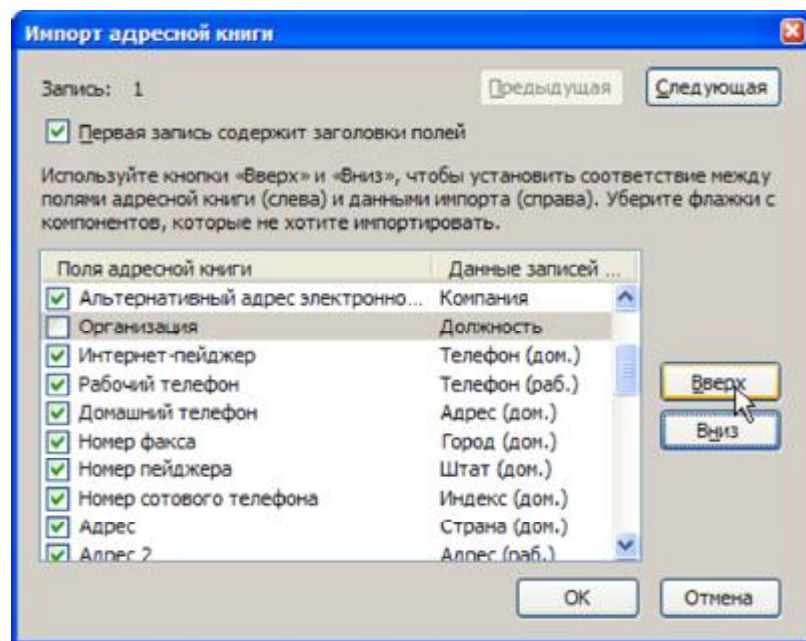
Импорт адресной книги

Запись: 1

Предыдущая

Следующая

Первая запись содержит заголовки полей

Используйте кнопки «Вверх» и «Вниз», чтобы установить соответствие между полями адресной книги (слева) и данными импорта (справа). Уберите флажки с компонентов, которые не хотите импортировать.

| Поля адресной книги | Данные записей ... |
|---|---|
| Альтернативный адрес электронно... | Компания |
| Организация | Должность |
| Интернет-пейджер | Телефон (дом.) |
| Рабочий телефон | Телефон (раб.) |
| Домашний телефон | Адрес (дом.) |
| Номер факса | Город (дом.) |
| Номер пейджера | Штат (дом.) |
| Номер сотового телефона | Индекс (дом.) |
| Адрес | Страна (дом.) |
| Адрес 2 | Адрес (раб.) |

Вверх

Вниз

OK

Отмена